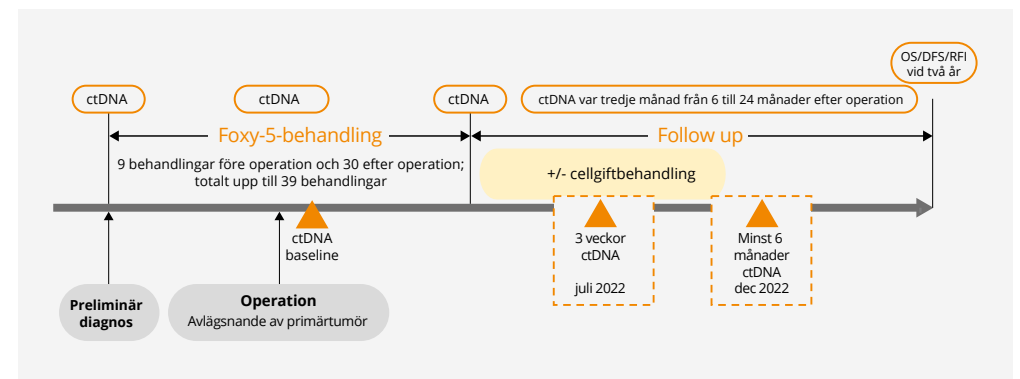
OS/DFS/RFI vid två år

ctDNA

ctDNA

ctDNA

ctDNA var tredje månad från 6 till 24 månader efter operation

Foxy-5-behandling

Follow up

9 behandlingar före operation och 30 efter operation; totalt upp till 39 behandlingar

+/- cellgiftbehandling

ctDNA baseline

3 veckor ctDNA

juli 2022

Minst 6 månader ctDNA dec 2022

Preliminär diagnos

Operation
Avlägsnande av primärtumör